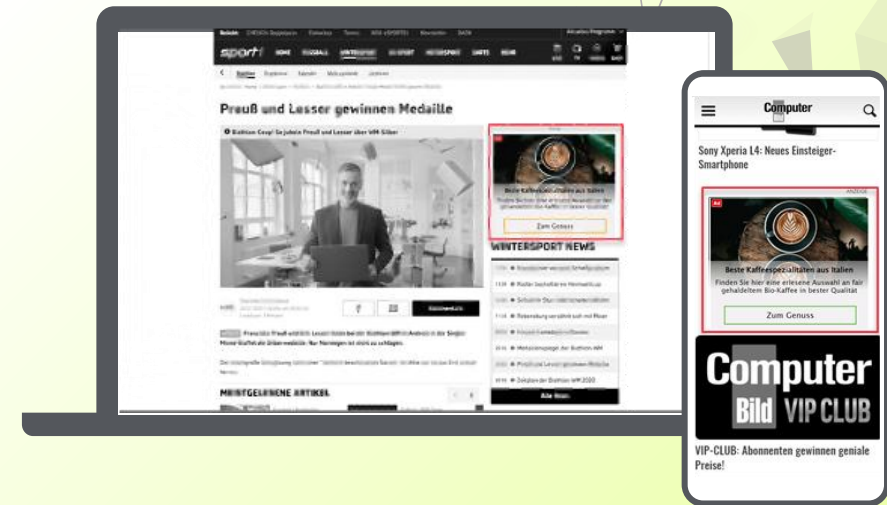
sport1 HOME FUSSBALL WINTERSPORT US-SPORT MOTORSPORT DARTS MEHR

Preuß und Lesser gewinnen Medaille

Biathlon Coup! So jubeln Preuß und Lesser über WM-Silber

Ad

Beste Kaffeespezialitäten aus Italien

Zum Genuss

WINTERSPORT NEWS

MEISTGELESENE ARTIKEL

Alle News

Computer

Sony Xperia L4: Neues Einsteiger-Smartphone

ANZEIGE

Ad

Beste Kaffeespezialitäten aus Italien

Finden Sie hier eine erlesene Auswahl an fair gehandeltem Bio-Kaffee in bester Qualität

Zum Genuss

Computer Bild VIP CLUB

VIP-CLUB: Abonnenten gewinnen geniale Preise!